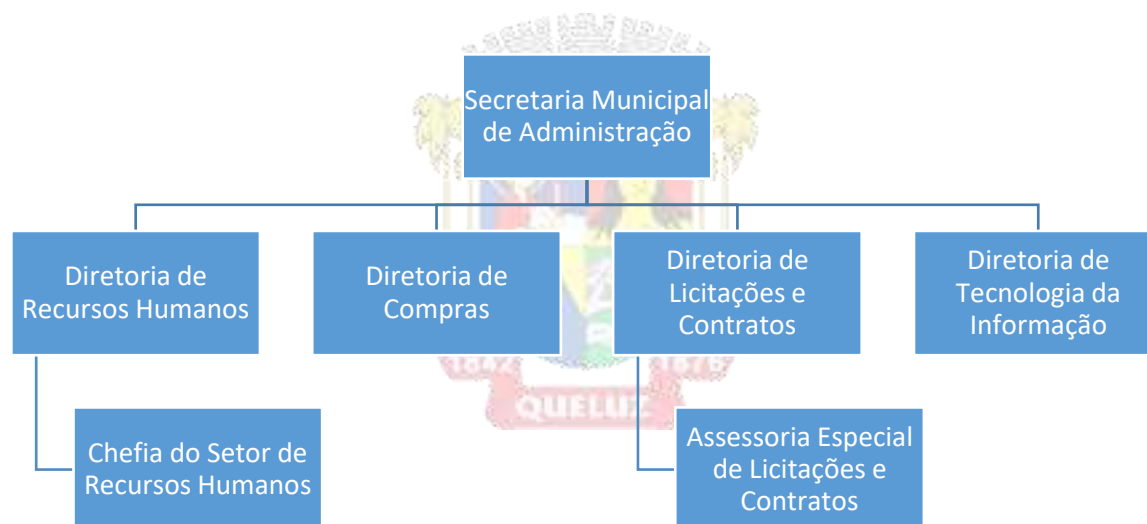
Secretaria Municipal de Administração

Diretoria de Recursos Humanos

Diretoria de Compras

Diretoria de Licitações e Contratos

Diretoria de Tecnologia da Informação

Chefia do Setor de Recursos Humanos

Assessoria Especial de Licitações e Contratos

QUELUZ